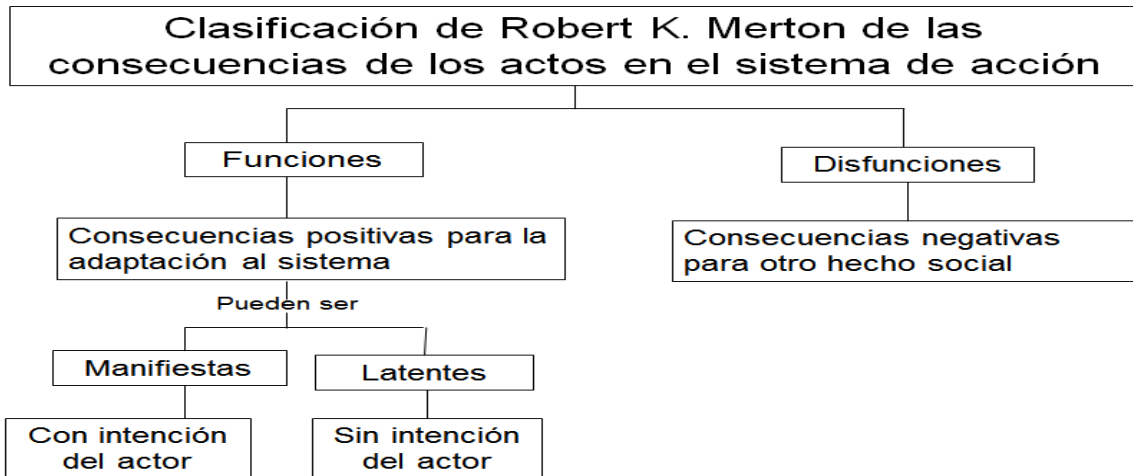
Clasificación de Robert K. Merton de las consecuencias de los actos en el sistema de acción

Funciones

Disfunciones

Consecuencias positivas para la adaptación al sistema

Consecuencias negativas para otro hecho social

Pueden ser

Manifiestas

Latentes

Con intención del actor

Sin intención del actor